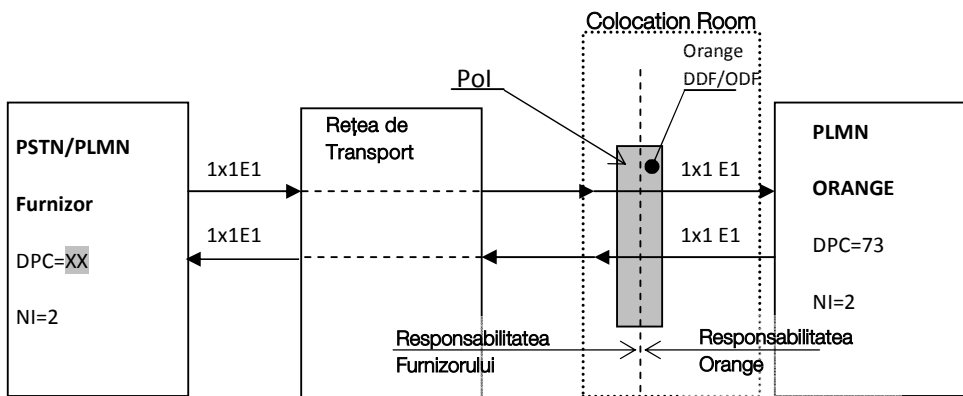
Colocation Room

Orange DDF/ODF

PoI

PSTN/PLMN

Furnizor

DPC=XX

NI=2

Rețea de Transport

1x1E1

1x1E1

1x1 E1

1x1 E1

PLMN

ORANGE

DPC=73

NI=2

Responsabilitatea Furnizorului

Responsabilitatea Orange